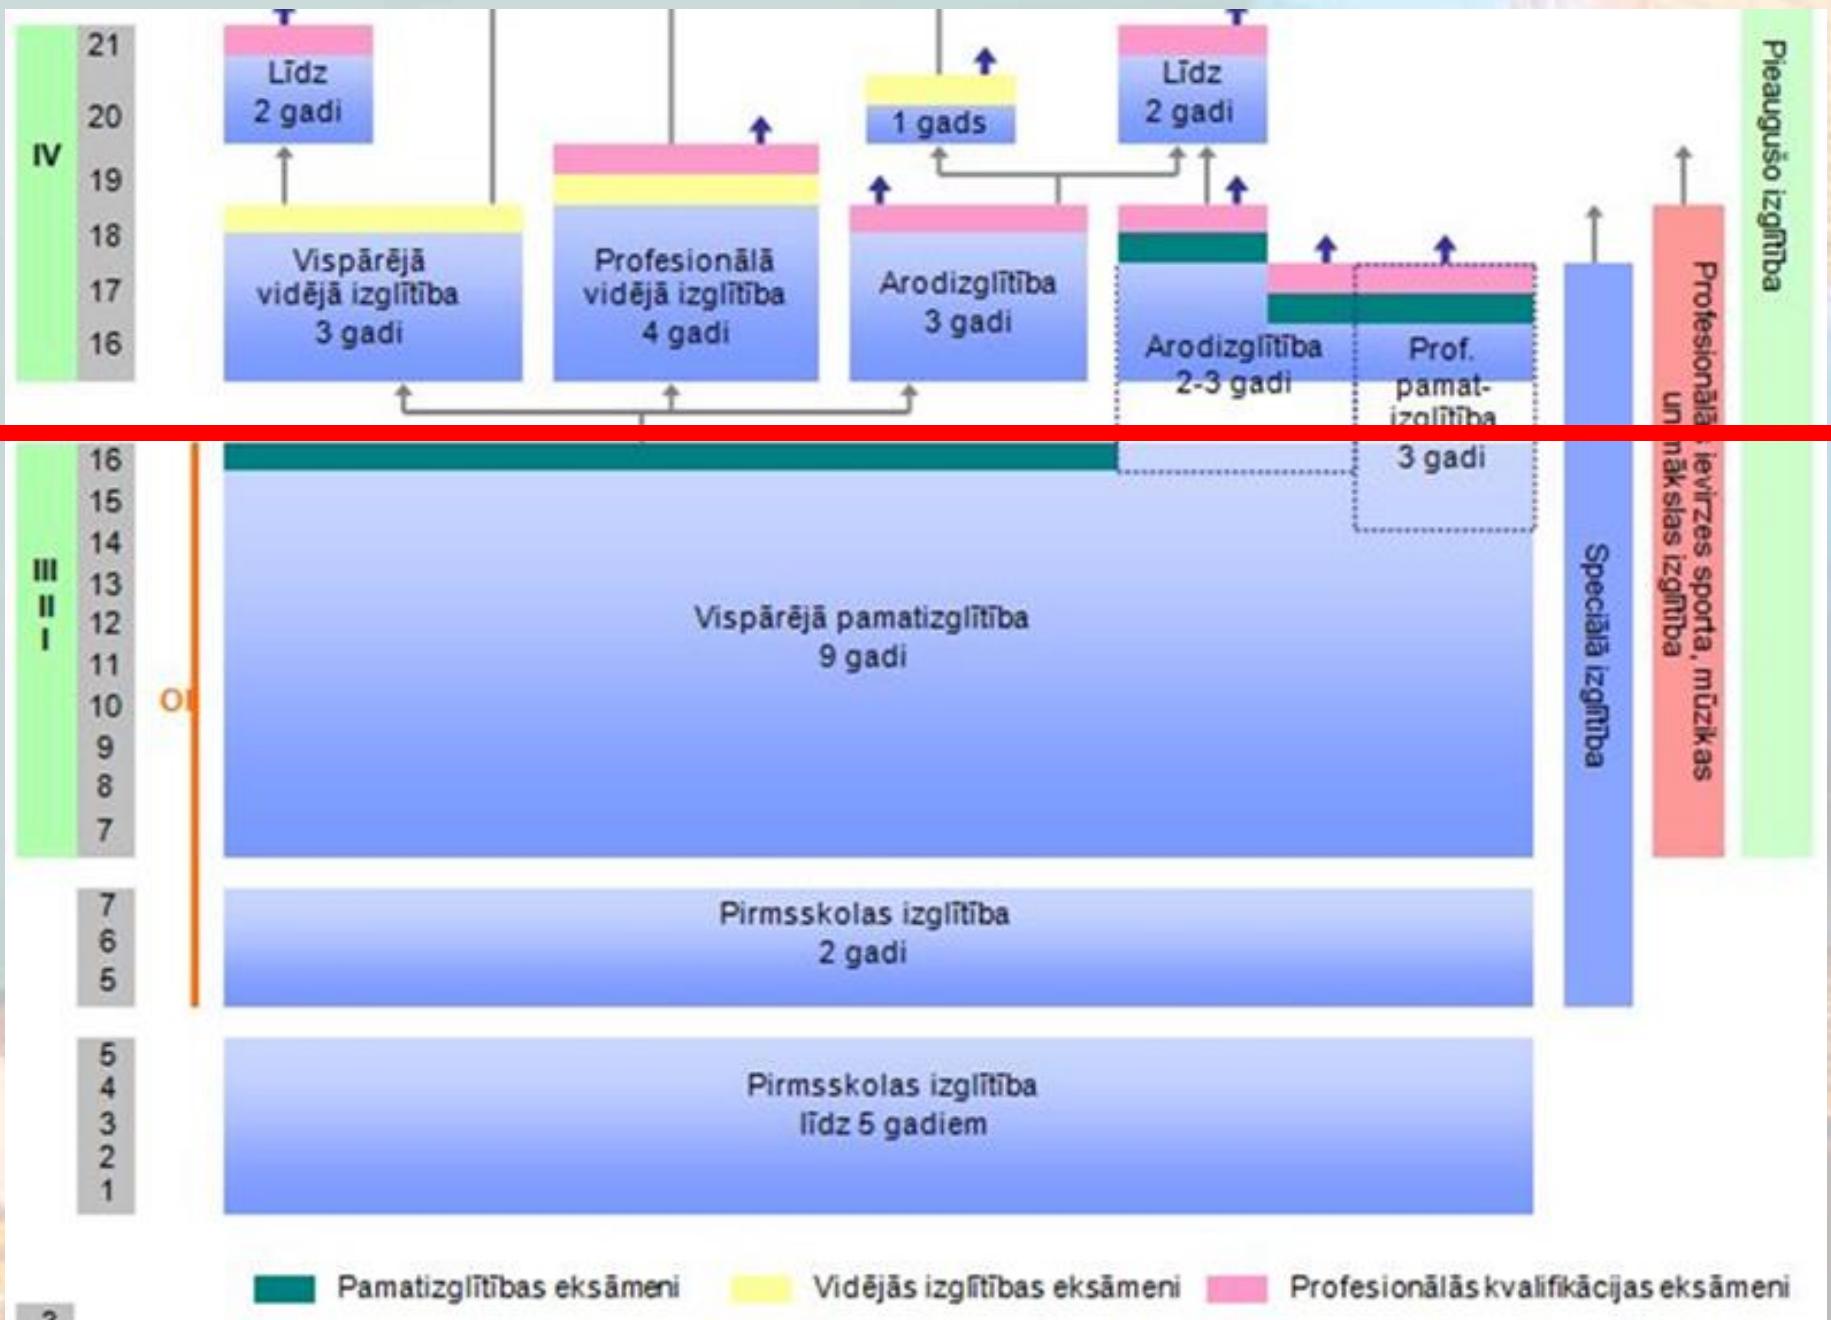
IV
21
20
19
18
17
16

Līdz 2 gadi

Vispārējā vidējā izglītība 3 gadi

Profesionālā vidējā izglītība 4 gadi

1 gads

Arodizglītība 3 gadi

Līdz 2 gadi

Arodizglītība 2-3 gadi

Prof. pamatizglītība 3 gadi

Speciālā izglītība

Profesionālā ievirzes sporta, mūzikas un mākslas izglītība

Pieaugušo izglītība

III
II
I
16
15
14
13
12
11
10
9
8
7

OI

Vispārējā pamatizglītība 9 gadi

7
6
5

Pirmsskolas izglītība 2 gadi

5
4
3
2
1

Pirmsskolas izglītība līdz 5 gadiem

Pamatizglītības eksāmeni
Vidējās izglītības eksāmeni
Profesionālās kvalifikācijas eksāmeni